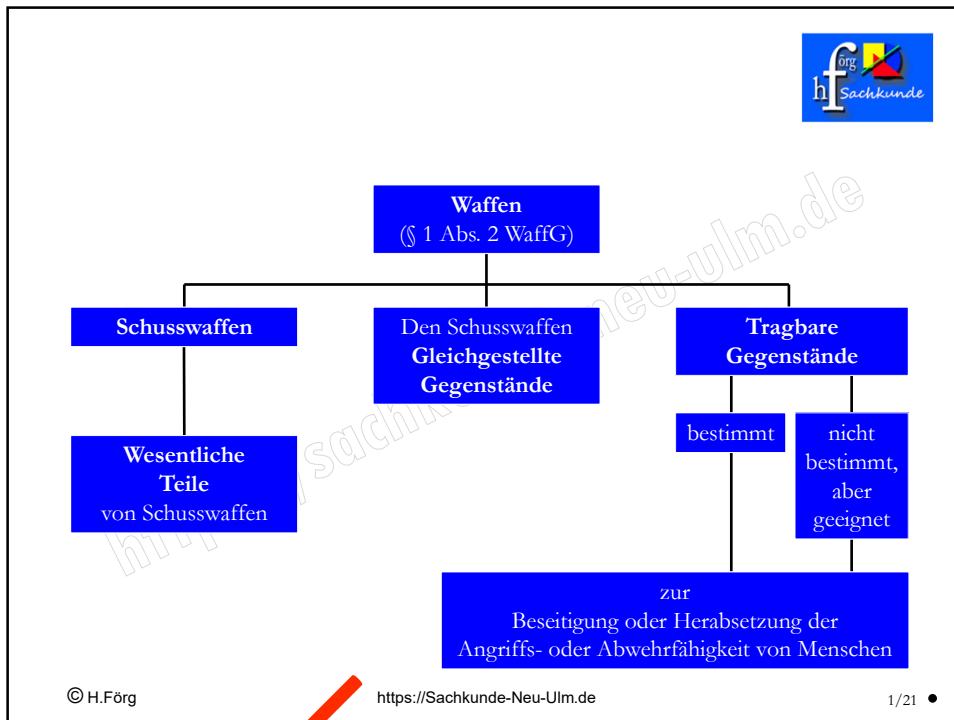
hförg Sachkunde

Waffen
(§ 1 Abs. 2 WaffG)

Schusswaffen

Den Schusswaffen **Gleichgestellte Gegenstände**

Tragbare Gegenstände

Wesentliche Teile
von Schusswaffen

bestimmt

nicht bestimmt, aber geeignet

zur
Beseitigung oder Herabsetzung der Angriffs- oder Abwehrfähigkeit von Menschen

http://sachkunde-neu-ulm.de

© H.Förg

https://Sachkunde-Neu-Ulm.de

1/21